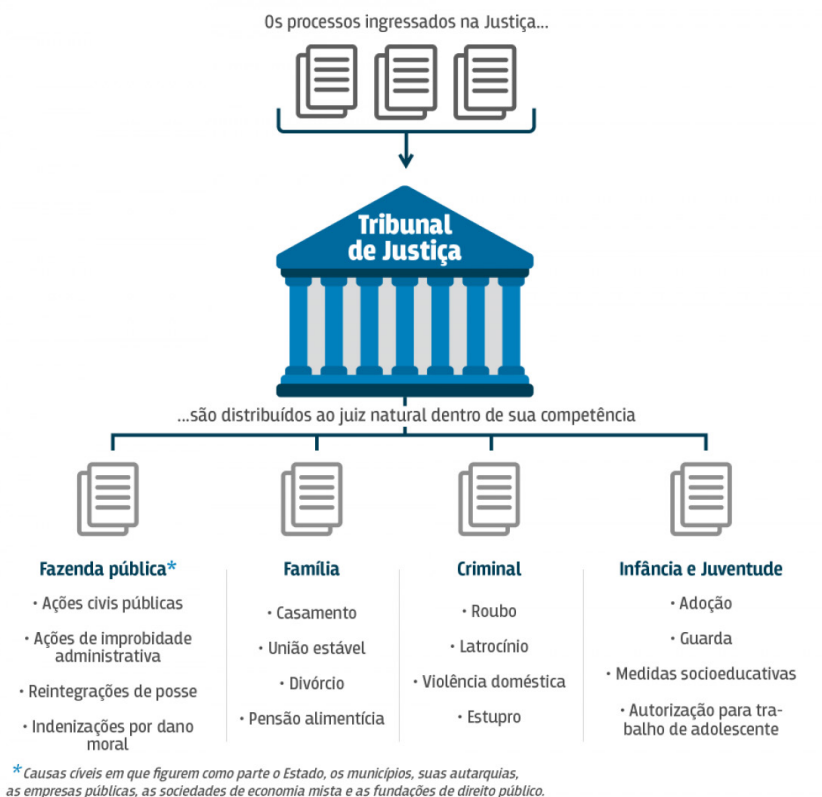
Os processos ingressados na Justiça...

Tribunal de Justiça

...são distribuídos ao juiz natural dentro de sua competência

Fazenda pública*

• Ações civis públicas

• Ações de improbidade administrativa

• Reintegrações de posse

• Indenizações por dano moral

Família

• Casamento

• União estável

• Divórcio

• Pensão alimentícia

Criminal

• Roubo

• Latrocínio

• Violência doméstica

• Estupro

Infância e Juventude

• Adoção

• Guarda

• Medidas socioeducativas

• Autorização para trabalho de adolescente

*Causas cíveis em que figurem como parte o Estado, os municípios, suas autarquias, as empresas públicas, as sociedades de economia mista e as fundações de direito público.